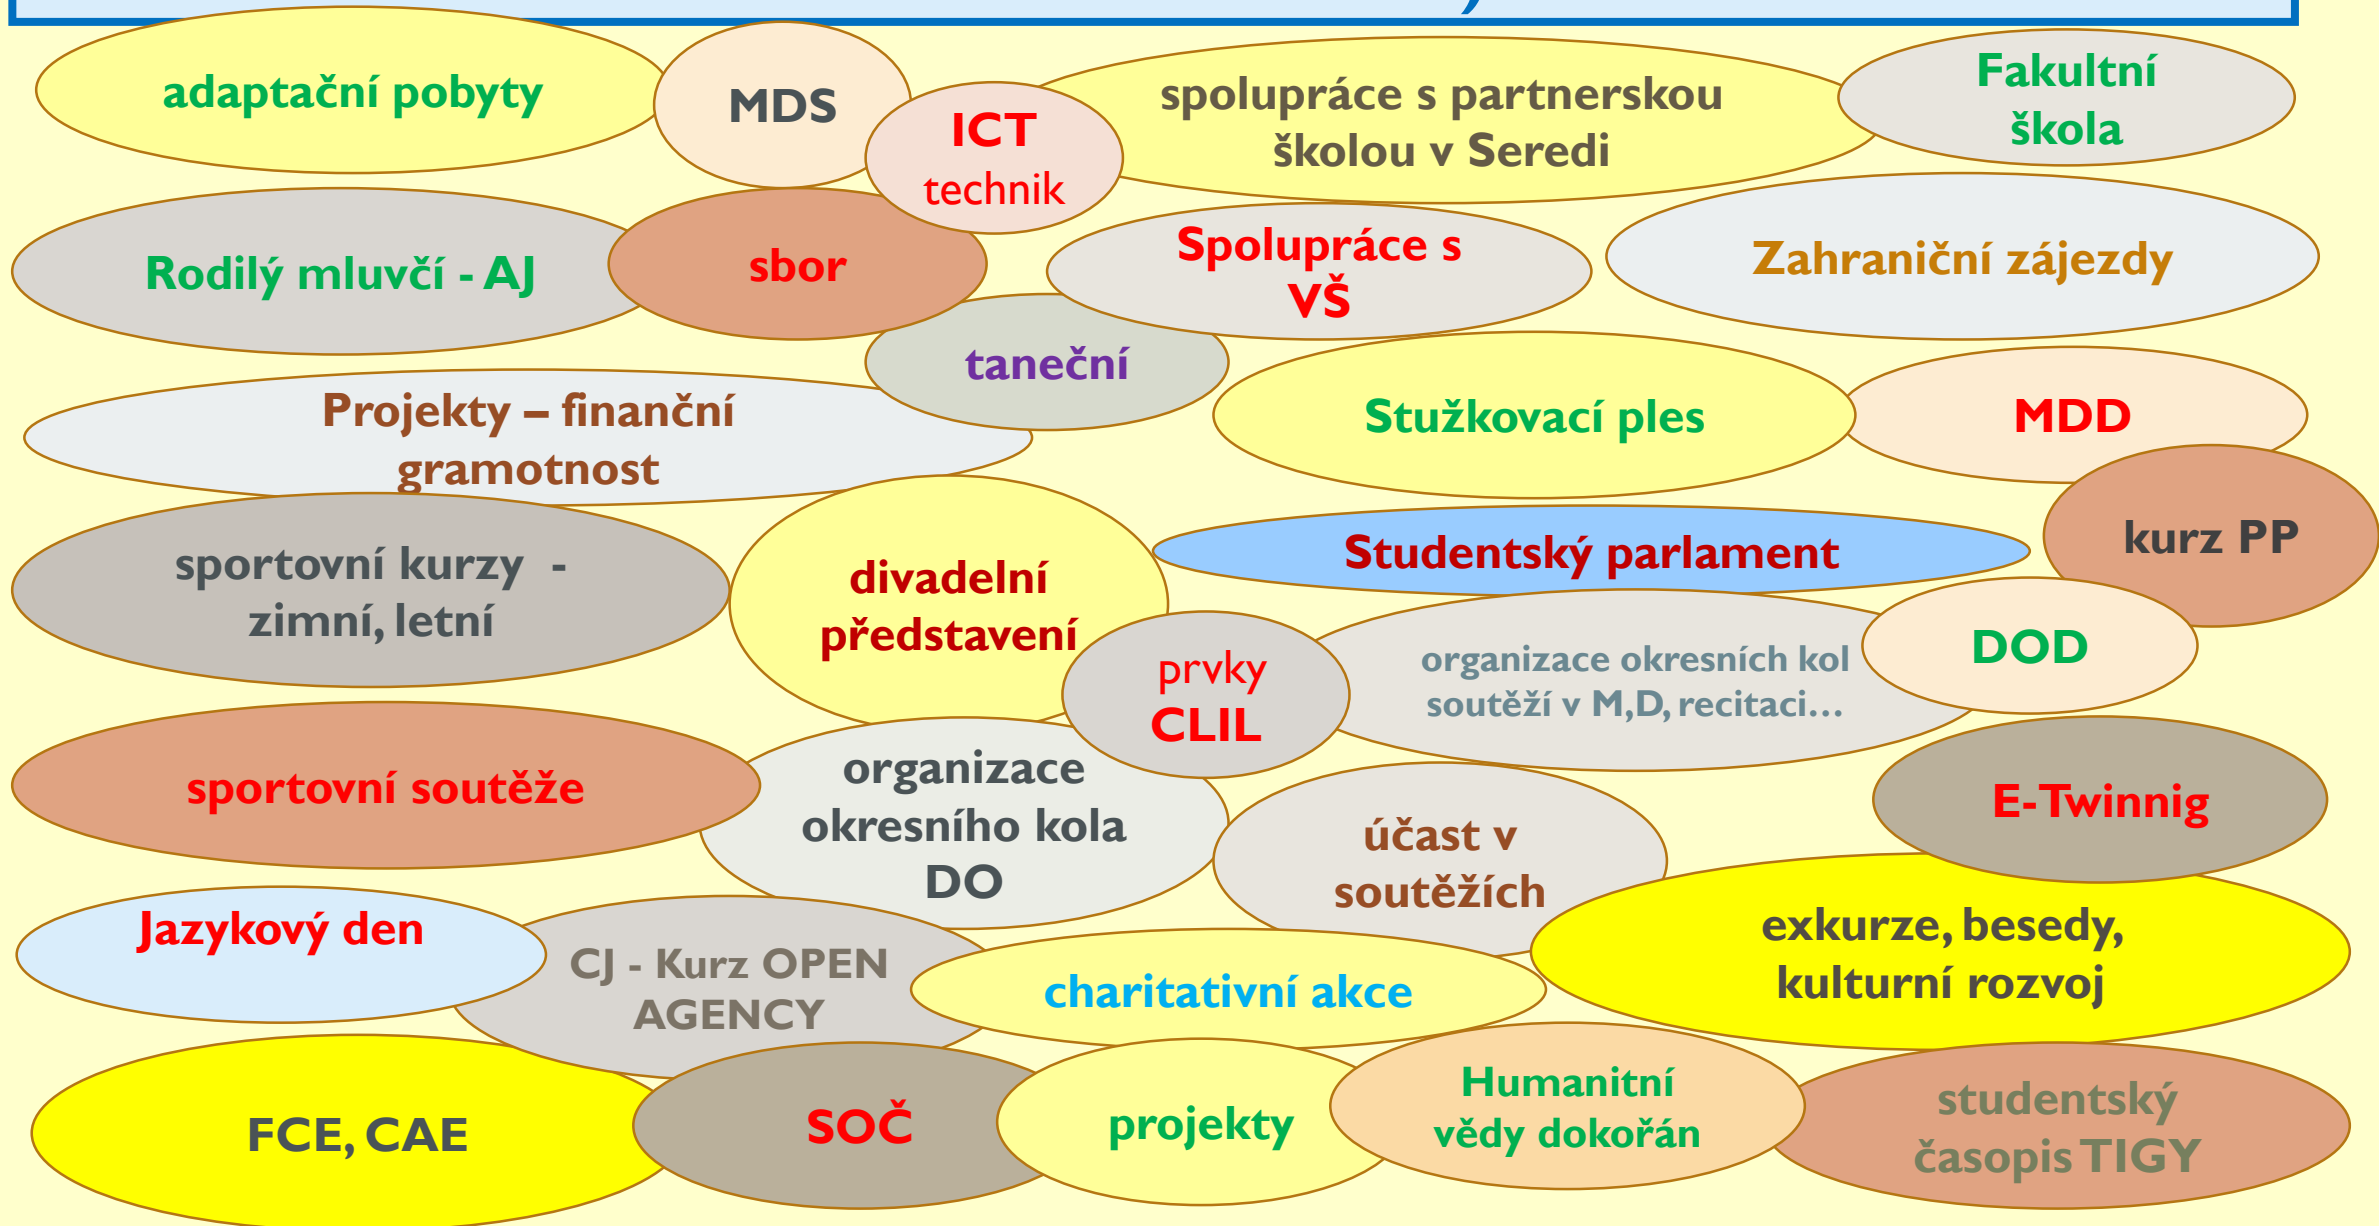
adaptační pobyty

MDS

ICT technik

spolupráce s partnerskou školou v Seredi

Fakultní škola

Rodilý mluvčí - AJ

sbor

Spolupráce s VŠ

Zahraniční zájezdy

taneční

Projekty – finanční gramotnost

Stužkovací ples

MDD

kurz PP

sportovní kurzy - zimní, letní

divadelní představení

Studentský parlament

prvky CLIL

organizace okresních kol soutěží v M,D, recitaci…

DOD

sportovní soutěže

organizace okresního kola DO

účast v soutěžích

E-Twinnig

Jazykový den

CJ - Kurz OPEN AGENCY

charitativní akce

exkurze, besedy, kulturní rozvoj

FCE, CAE

SOČ

projekty

Humanitní vědy dokořán

studentský časopis TIGY